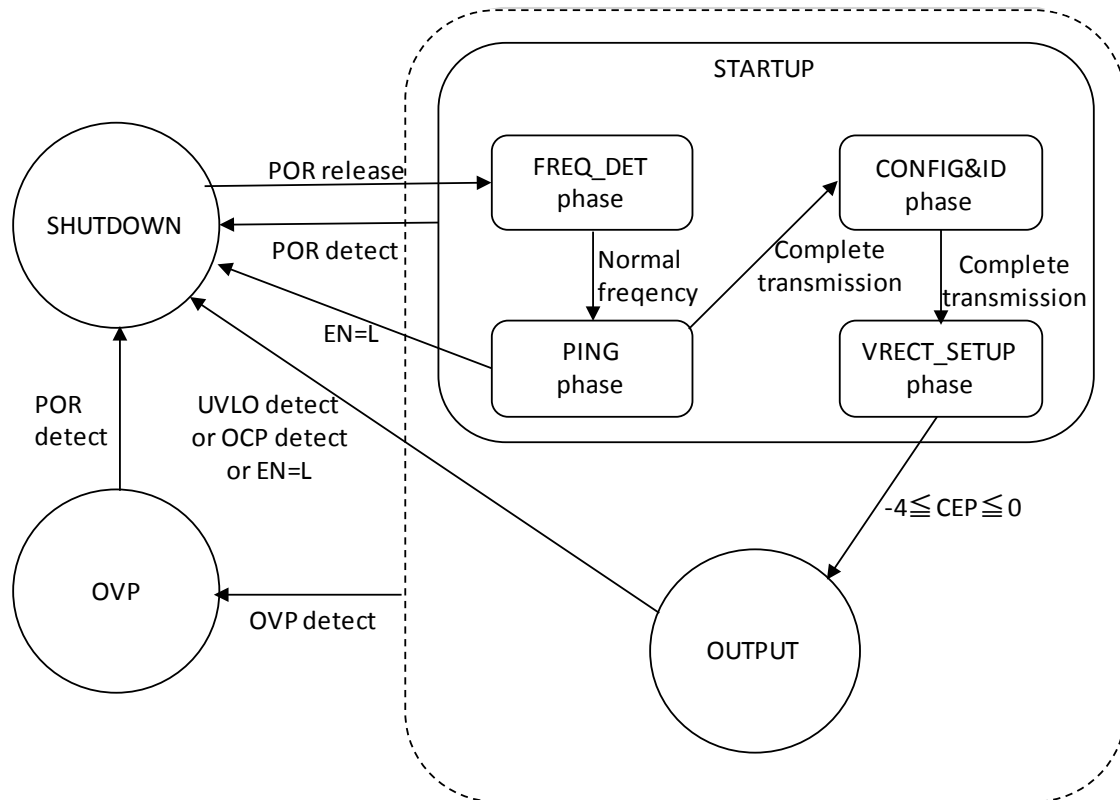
STARTUP

SHUTDOWN

POR release

FREQ_DET phase

CONFIG&ID phase

POR detect

Normal freqency

Complete transmission

Complete transmission

EN=L

PING phase

VRECT_SETUP phase

POR detect

UVLO detect or OCP detect or EN=L

$-4 \leqq CEP \leqq 0$

OVP

OVP detect

OUTPUT